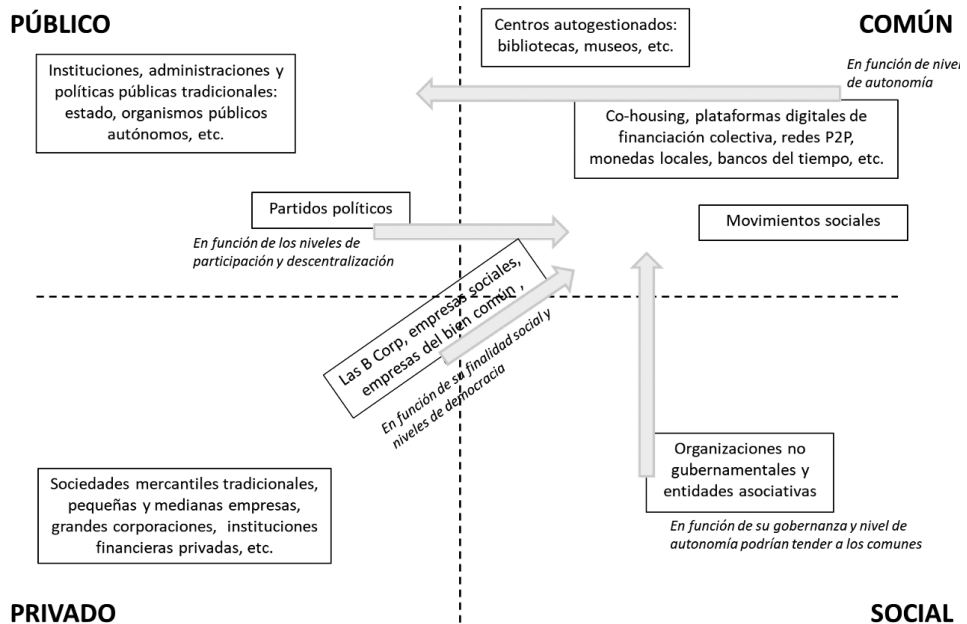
PÚBLICO

COMÚN

Centros autogestionados: bibliotecas, museos, etc.

En función de nivel de autonomía

Instituciones, administraciones y políticas públicas tradicionales: estado, organismos públicos autónomos, etc.

Co-housing, plataformas digitales de financiación colectiva, redes P2P, monedas locales, bancos del tiempo, etc.

Partidos políticos

En función de los niveles de participación y descentralización

Movimientos sociales

Las B Corp, empresas sociales, empresas del bien común ,

En función de su finalidad social y niveles de democracia

Organizaciones no gubernamentales y entidades asociativas

En función de su gobernanza y nivel de autonomía podrían tender a los comunes

Sociedades mercantiles tradicionales, pequeñas y medianas empresas, grandes corporaciones, instituciones financieras privadas, etc.

PRIVADO

SOCIAL